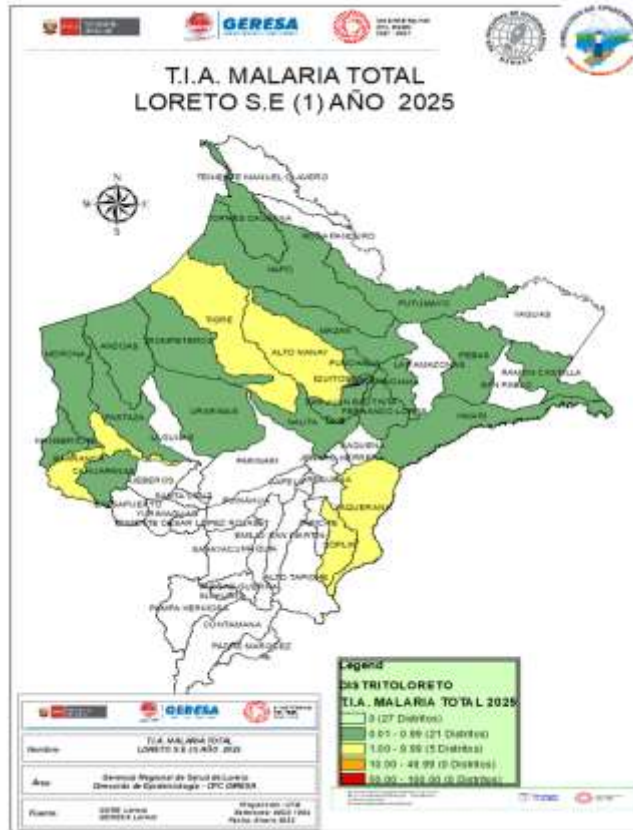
GERESA

T.I.A. MALARIA TOTAL
LORETO S.E (1) AÑO 2025

N
S

TENIENTE MANUEL CLAVERO
TORRES CAUSANA
ROSA PANDURO
NAPO
PUTUMAYO
YAGUAS
TIGRE
ALTO NANAY
MAZAN
PEBAS
RAMON CASTILLA
MORONA
ANDOAS
PASTAZA
URARINAS
PUNCHANA
IQUITOS
LAS AMAZONAS
SAN PABLO
YAVARI
FERNANDO LORES
NAUTA
PARINARI
YAQUERANA
SOPLIN
SANTA CRUZ
LAGUNAS
JEBEROS
BARRANCA
CAHUAPANAS
SARAYACU
CONTAMANA
PAMPA HERMOSA
PADRE MARQUEZ
ALTO TAPICHE
EMILIO SAN MARTIN
JENARO HERRERA
REQUENA
TAPICHE

Legend
DISTRITOLORETO
T.I.A. MALARIA TOTAL 2025
0 (27 Distritos)
0.01 - 0.99 (21 Distritos)
1.00 - 9.99 (5 Distritos)
10.00 - 49.99 (0 Distritos)
50.00 - 100.00 (0 Distritos)

GERESA
Nombre: T.I.A. MALARIA TOTAL LORETO S.E (1) AÑO 2025
Área: Gerencia Regional de Salud de Loreto Dirección de Epidemiología - CPC GERESA
Fuente: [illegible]
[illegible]